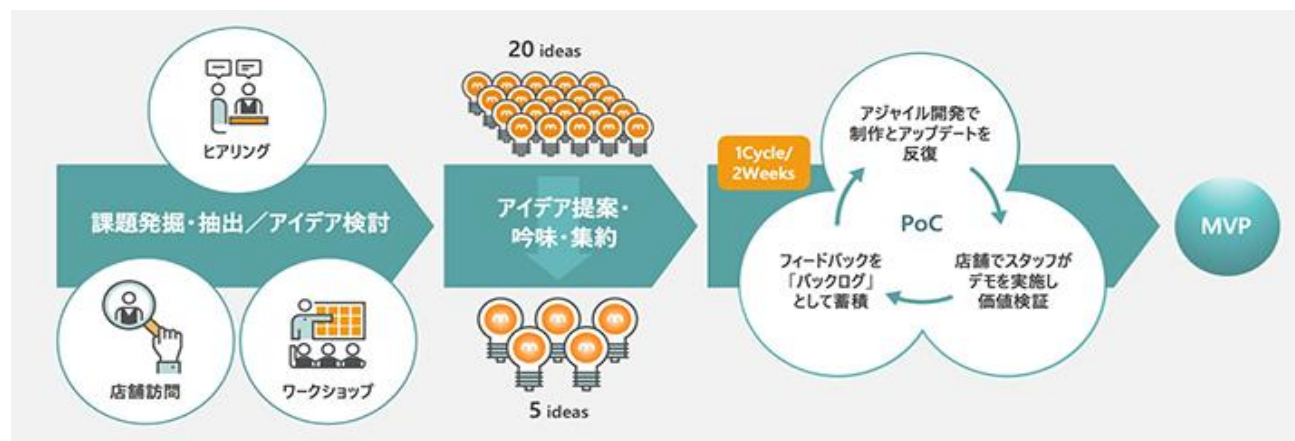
ヒアリング

課題発掘・抽出／アイデア検討

店舗訪問

ワークショップ

20 ideas

アイデア提案・
吟味・集約

5 ideas

1Cycle/
2Weeks

アジャイル開発で
制作とアップデートを
反復

PoC

店舗でスタッフが
デモを実施し
価値検証

フィードバックを
「バックログ」
として蓄積

MVP